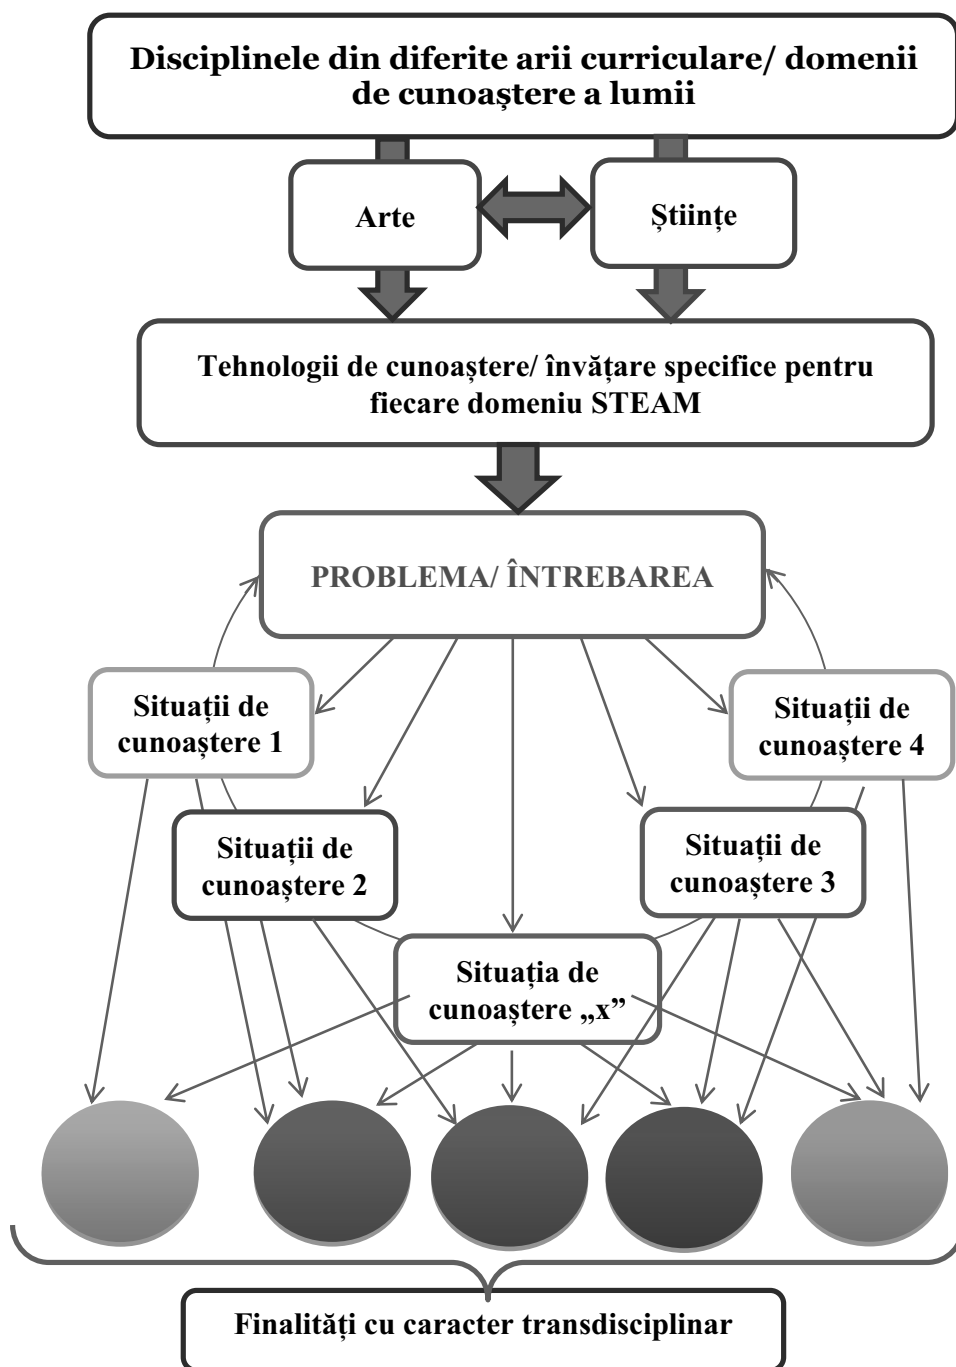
Disciplinele din diferite arii curriculare/ domenii de cunoaștere a lumii

Arte

Științe

Tehnologii de cunoaștere/ învățare specifice pentru fiecare domeniu STEAM

PROBLEMA/ ÎNTREBAREA

Situații de cunoaștere 1

Situații de cunoaștere 4

Situații de cunoaștere 2

Situații de cunoaștere 3

Situația de cunoaștere „x”

Finalități cu caracter transdisciplinar